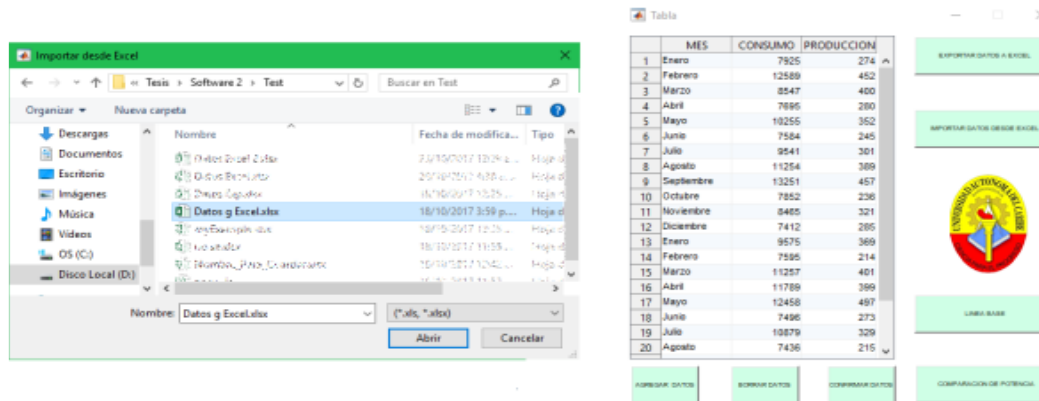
Importar desde Excel

« Tesis › Software 2 › Test

Buscar en Test

Organizar ▾ Nueva carpeta

Descargas
Documentos
Escritorio
Imágenes
Música
Videos
OS (C:)
Disco Local (D:)

| Nombre | Fecha de modifica... | Tipo |
|---|---|---|
| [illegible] | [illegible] | Hoja d |
| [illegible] | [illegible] | Hoja d |
| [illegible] | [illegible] | Hoja d |
| Datos g Excel.xlsx | 18/10/2017 3:59 p... | Hoja d |
| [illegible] | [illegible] | Hoja d |
| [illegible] | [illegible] | Hoja d |
| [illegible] | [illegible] | Hoja d |

Nombre: Datos g Excel.xlsx
(*.xls, *.xlsx)
Abrir Cancelar

Tabla

| | MES | CONSUMO | PRODUCCION |
|---|---|---|---|
| 1 | Enero | 7925 | 274 |
| 2 | Febrero | 12589 | 452 |
| 3 | Marzo | 8547 | 400 |
| 4 | Abril | 7695 | 280 |
| 5 | Mayo | 10255 | 352 |
| 6 | Junio | 7584 | 245 |
| 7 | Julio | 9541 | 301 |
| 8 | Agosto | 11254 | 389 |
| 9 | Septiembre | 13251 | 457 |
| 10 | Octubre | 7852 | 236 |
| 11 | Noviembre | 8465 | 321 |
| 12 | Diciembre | 7412 | 285 |
| 13 | Enero | 9575 | 369 |
| 14 | Febrero | 7595 | 214 |
| 15 | Marzo | 11257 | 401 |
| 16 | Abril | 11789 | 399 |
| 17 | Mayo | 12458 | 497 |
| 18 | Junio | 7496 | 273 |
| 19 | Julio | 10879 | 329 |
| 20 | Agosto | 7436 | 215 |

EXPORTAR DATOS A EXCEL
IMPORTAR DATOS DESDE EXCEL
UNIVERSIDAD AUTONOMA DEL CARIBE
LINEA BASE
AGREGAR DATOS
BORRAR DATOS
CONFIRMAR DATOS
COMPARACION DE POTENCIA